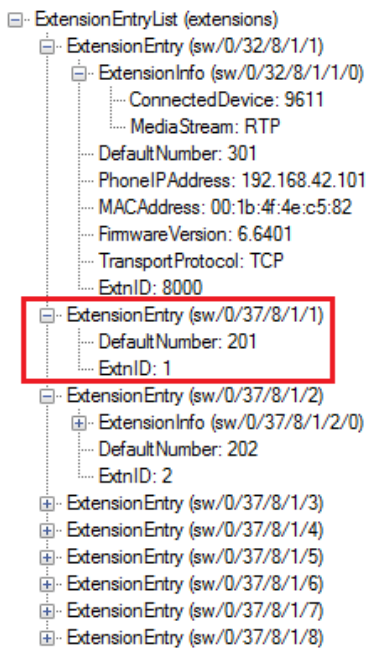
ExtensionEntryList (extensions)
ExtensionEntry (sw/0/32/8/1/1)
ExtensionInfo (sw/0/32/8/1/1/0)
ConnectedDevice: 9611
MediaStream: RTP
DefaultNumber: 301
PhoneIPAddress: 192.168.42.101
MACAddress: 00:1b:4f:4e:c5:82
FirmwareVersion: 6.6401
TransportProtocol: TCP
ExtnID: 8000
ExtensionEntry (sw/0/37/8/1/1)
DefaultNumber: 201
ExtnID: 1
ExtensionEntry (sw/0/37/8/1/2)
ExtensionInfo (sw/0/37/8/1/2/0)
DefaultNumber: 202
ExtnID: 2
ExtensionEntry (sw/0/37/8/1/3)
ExtensionEntry (sw/0/37/8/1/4)
ExtensionEntry (sw/0/37/8/1/5)
ExtensionEntry (sw/0/37/8/1/6)
ExtensionEntry (sw/0/37/8/1/7)
ExtensionEntry (sw/0/37/8/1/8)